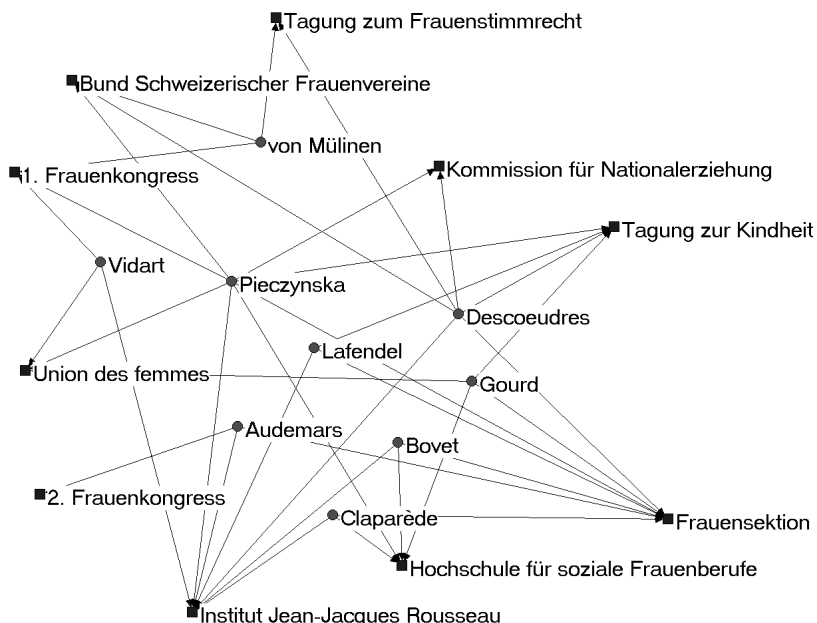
Tagung zum Frauenstimmrecht
Bund Schweizerischer Frauenvereine
von Mülinen
1. Frauenkongress
Kommission für Nationalerziehung
Tagung zur Kindheit
Vidart
Pieczynska
Descoeudres
Lafendel
Union des femmes
Gourd
Audemars
Bovet
2. Frauenkongress
Claparède
Frauensektion
Hochschule für soziale Frauenberufe
Institut Jean-Jacques Rousseau